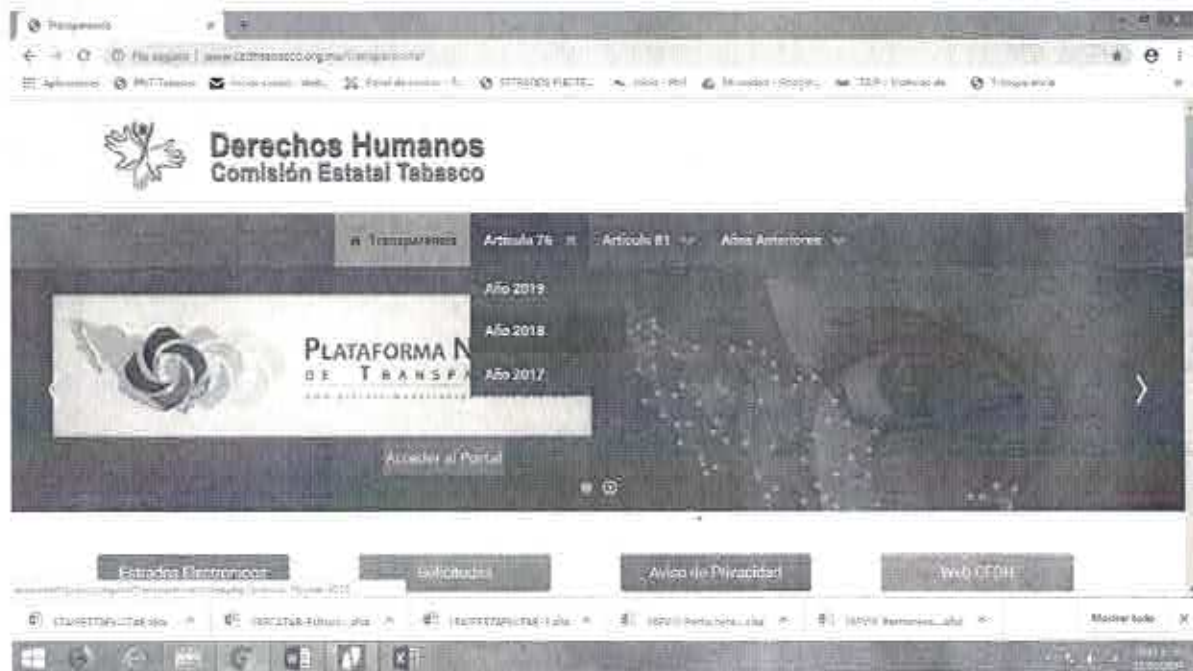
Transparencia

No seguro | www.cedhtabasco.org.mx/transparencia/

Aplicaciones

Derechos Humanos
Comisión Estatal Tabasco

Transparencia Artículo 76 Artículo 81 Años Anteriores

Año 2019
Año 2018
Año 2017

PLATAFORMA N
DE TRANSPA

Acceder al Portal

Estrados Electronicos Solicitudes Aviso de Privacidad Web CEDH

Mostrar todo